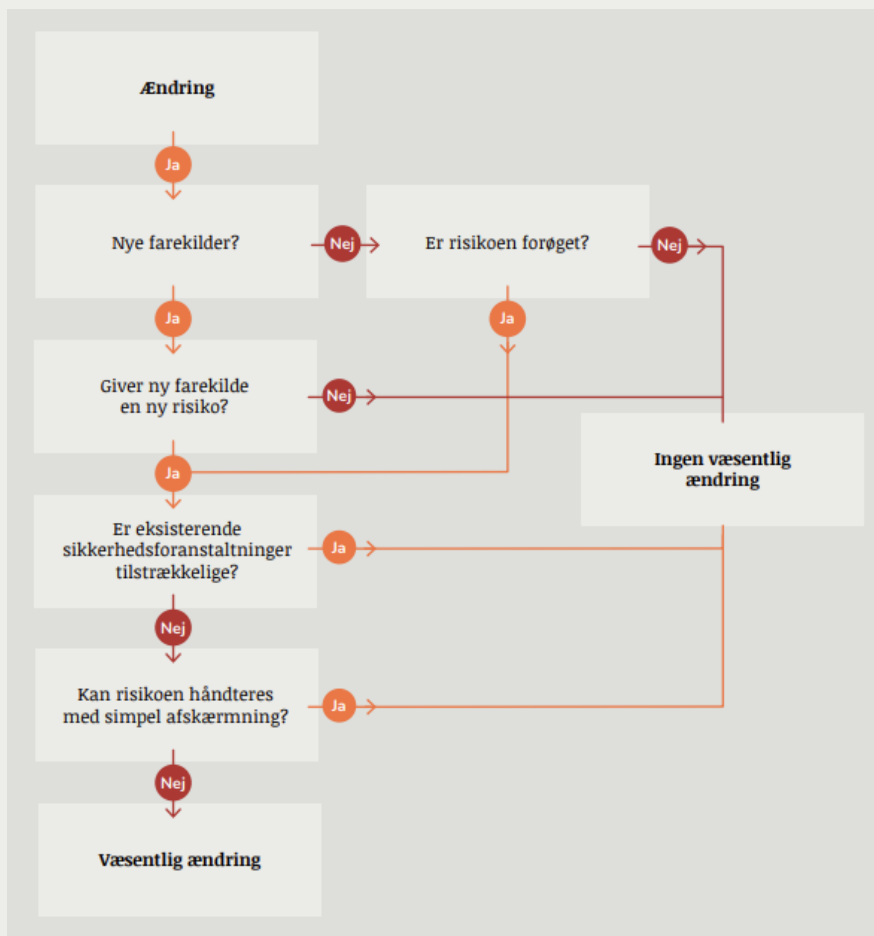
Ændring

Ja

Nye farekilder?

Nej

Er risikoen forøget?

Nej

Ja

Ja

Giver ny farekilde en ny risiko?

Nej

Ingen væsentlig ændring

Ja

Er eksisterende sikkerhedsforanstaltninger tilstrækkelige?

Ja

Nej

Kan risikoen håndteres med simpel afskærmning?

Ja

Nej

Væsentlig ændring